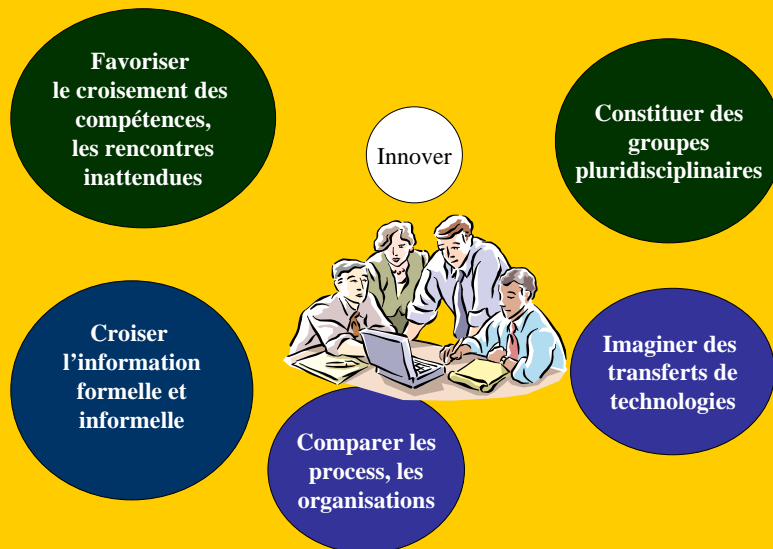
Favoriser le croisement des compétences, les rencontres inattendues

Innover

Constituer des groupes pluridisciplinaires

Croiser l’information formelle et informelle

Imaginer des transferts de technologies

Comparer les process, les organisations